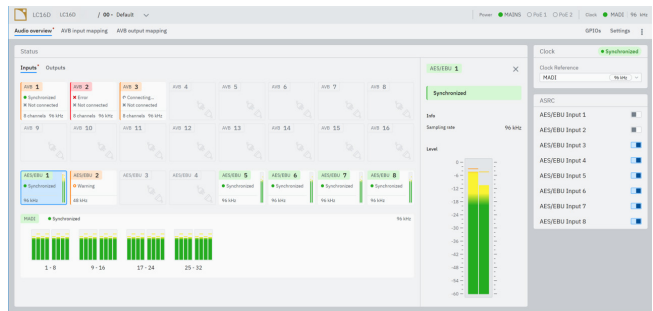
LC16D LC16D / 90 - Default

Power ● MAINS ○ PoE 1 ○ PoE 2 | Clock ● MADI 96 kHz

Audio overview* AVB input mapping AVB output mapping

GPIOs Settings

Status

Inputs* Outputs

AVB 1
● Synchronized
✕ Not connected
8 channels 96 kHz

AVB 2
✕ Error
✕ Not connected
8 channels 96 kHz

AVB 3
Connecting...
✕ Not connected
8 channels 96 kHz

AVB 4

AVB 5

AVB 6

AVB 7

AVB 8

AVB 9

AVB 10

AVB 11

AVB 12

AVB 13

AVB 14

AVB 15

AVB 16

AES/EBU 1
● Synchronized
96 kHz

AES/EBU 2
Warning
48 kHz

AES/EBU 3

AES/EBU 4

AES/EBU 5
● Synchronized
96 kHz

AES/EBU 6
● Synchronized
96 kHz

AES/EBU 7
● Synchronized
96 kHz

AES/EBU 8
● Synchronized
96 kHz

MADI ● Synchronized 96 kHz

1 - 8 9 - 16 17 - 24 25 - 32

AES/EBU 1

Synchronized

Info
Sampling rate 96 kHz

Level

0 -6 -12 -18 -24 -30 -36 -42 -48 -54 -60

Clock ● Synchronized

Clock Reference
MADI 96 kHz

ASRC
AES/EBU Input 1
AES/EBU Input 2
AES/EBU Input 3
AES/EBU Input 4
AES/EBU Input 5
AES/EBU Input 6
AES/EBU Input 7
AES/EBU Input 8